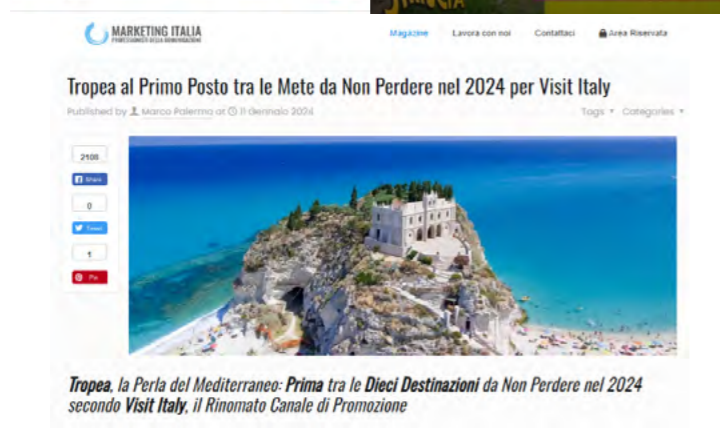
MARKETING ITALIA
PROFESSIONISTI DELLA COMUNICAZIONE

Magazine Lavora con noi Contattaci Area Riservata

Tropea al Primo Posto tra le Mete da Non Perdere nel 2024 per Visit Italy

Published by Marco Palermo at 11 gennaio 2024

Tags ▾ Categories ▾

2106
Share
0
Tweet
1
Pin

Tropea, la Perla del Mediterraneo: Prima tra le Dieci Destinazioni da Non Perdere nel 2024 secondo Visit Italy, il Rinomato Canale di Promozione